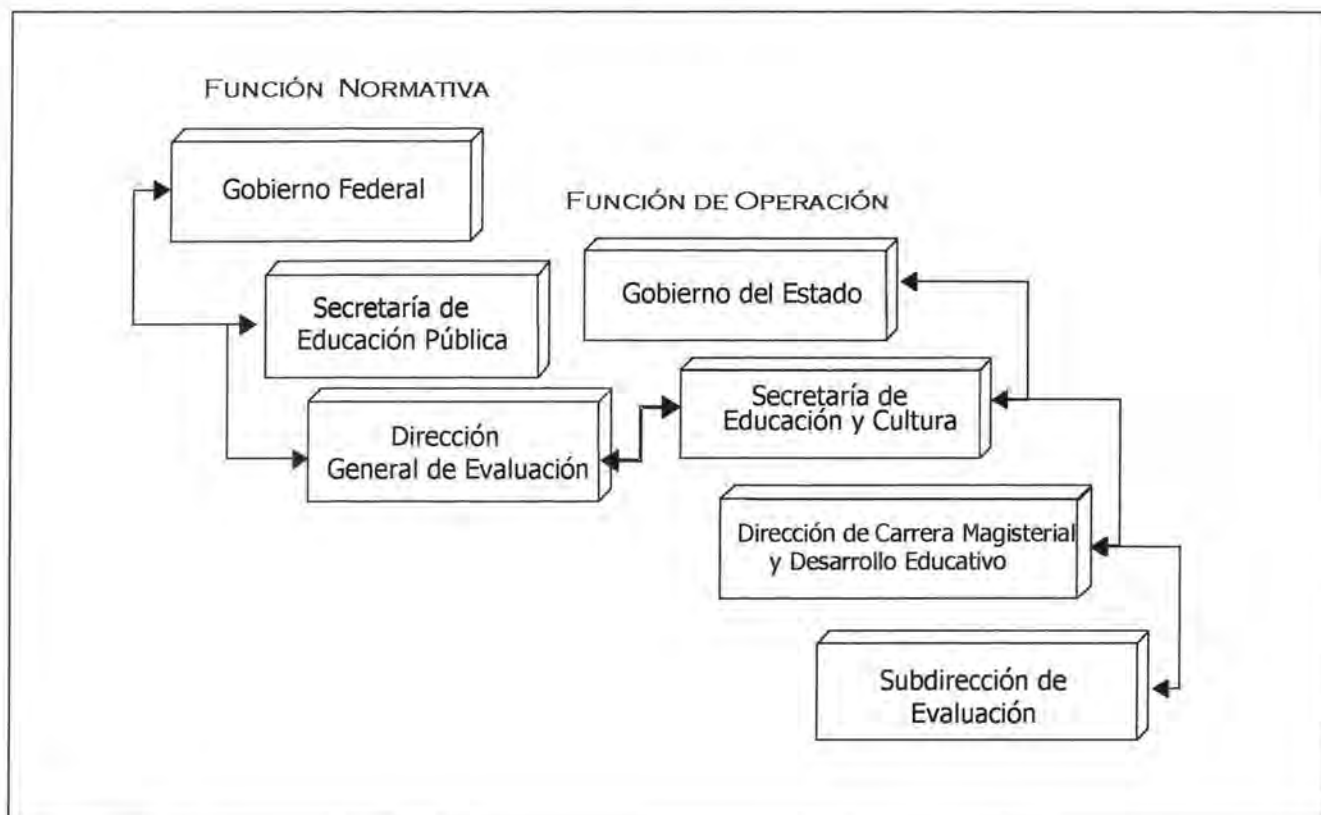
Función Normativa

Gobierno Federal

Secretaría de Educación Pública

Dirección General de Evaluación

Función de Operación

Gobierno del Estado

Secretaría de Educación y Cultura

Dirección de Carrera Magisterial y Desarrollo Educativo

Subdirección de Evaluación